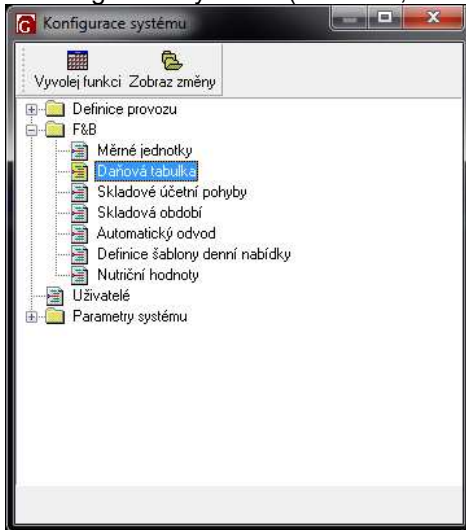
Konfigurace systému

Vyvolej funkci Zobraz změny

Definice provozu
F&B
Měrné jednotky
Daňová tabulka
Skladové účetní pohyby
Skladová období
Automatický odvod
Definice šablony denní nabídky
Nutriční hodnoty
Uživatelé
Parametry systému